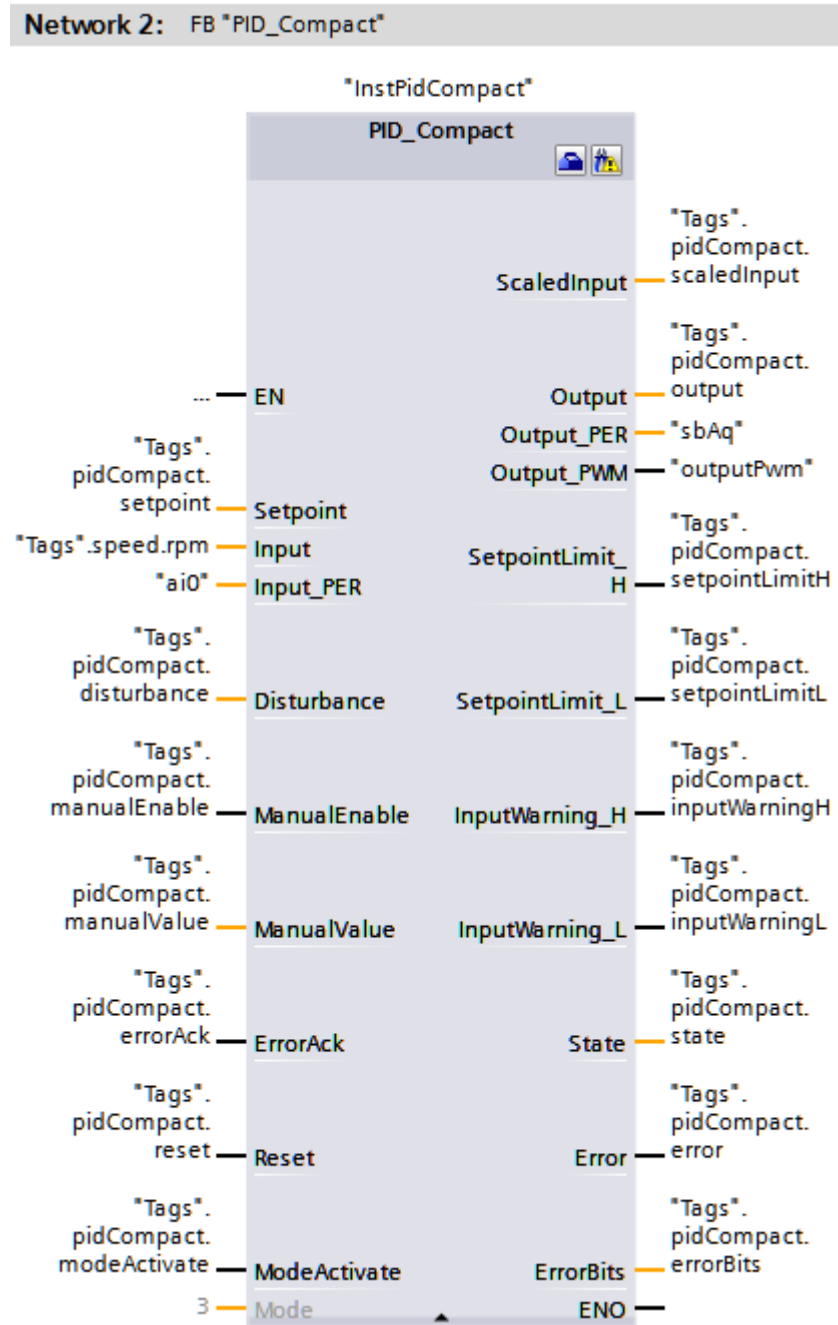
Network 2: FB "PID_Compact"

"InstPidCompact"

PID_Compact

"Tags".pidCompact.scaledInput — ScaledInput

... — EN
Output — "Tags".pidCompact.output
Output_PER — "sbAq"
Output_PWM — "outputPwm"

"Tags".pidCompact.setpoint — Setpoint
"Tags".speed.rpm — Input
"ai0" — Input_PER
SetpointLimit_H — "Tags".pidCompact.setpointLimitH

"Tags".pidCompact.disturbance — Disturbance
SetpointLimit_L — "Tags".pidCompact.setpointLimitL

"Tags".pidCompact.manualEnable — ManualEnable
InputWarning_H — "Tags".pidCompact.inputWarningH

"Tags".pidCompact.manualValue — ManualValue
InputWarning_L — "Tags".pidCompact.inputWarningL

"Tags".pidCompact.errorAck — ErrorAck
State — "Tags".pidCompact.state

"Tags".pidCompact.reset — Reset
Error — "Tags".pidCompact.error

"Tags".pidCompact.modeActivate — ModeActivate
ErrorBits — "Tags".pidCompact.errorBits

3 — Mode
ENO —